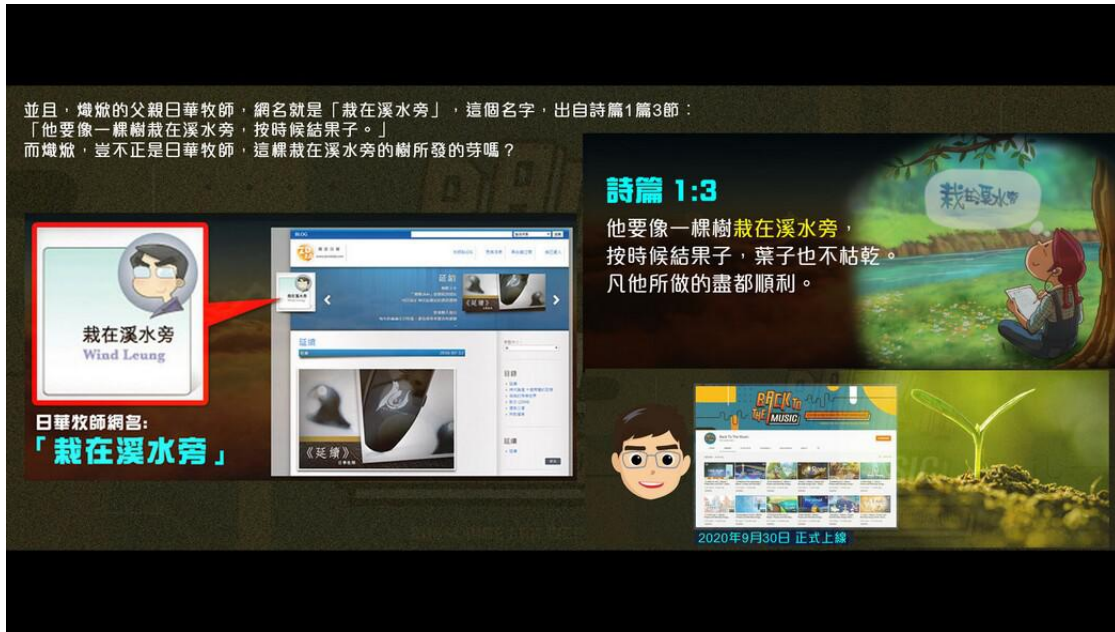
並且，熾焮的父親日華牧師，網名就是「栽在溪水旁」，這個名字，出自詩篇1篇3節：
「他要像一棵樹栽在溪水旁，按時候結果子。」
而熾焮，豈不正是日華牧師，這棵栽在溪水旁的樹所發的芽嗎？

詩篇 1:3
他要像一棵樹栽在溪水旁，
按時候結果子，葉子也不枯乾。
凡他所做的盡都順利。

栽在溪水旁

栽在溪水旁
Wind Leung

日華牧師網名:
「栽在溪水旁」

BLOG
延續
《延續》

BACK TO THE MUSIC
Back To The Music

2020年9月30日 正式上線